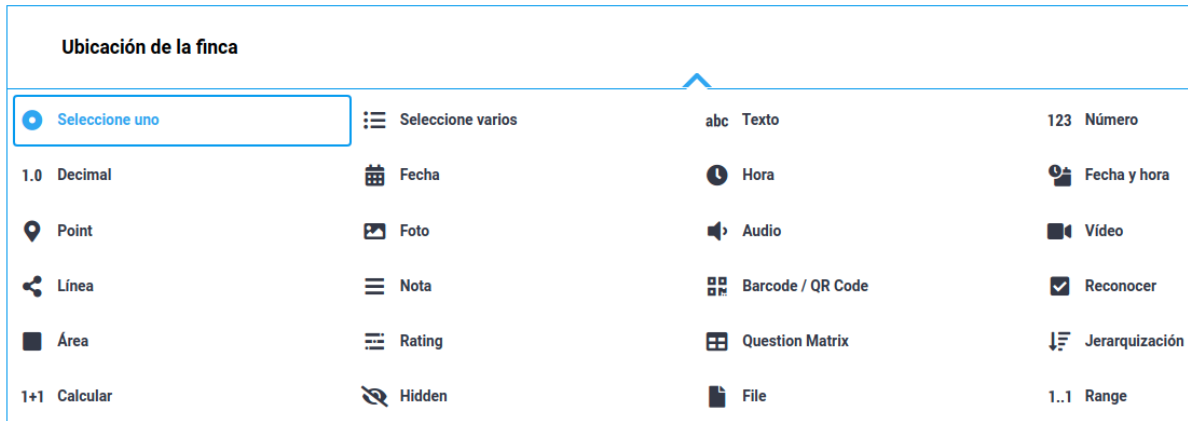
Ubicación de la finca

Seleccione uno
Seleccione varios
abc Texto
123 Número
1.0 Decimal
Fecha
Hora
Fecha y hora
Point
Foto
Audio
Vídeo
Línea
Nota
Barcode / QR Code
Reconocer
Área
Rating
Question Matrix
Jerarquización
1+1 Calcular
Hidden
File
1..1 Range